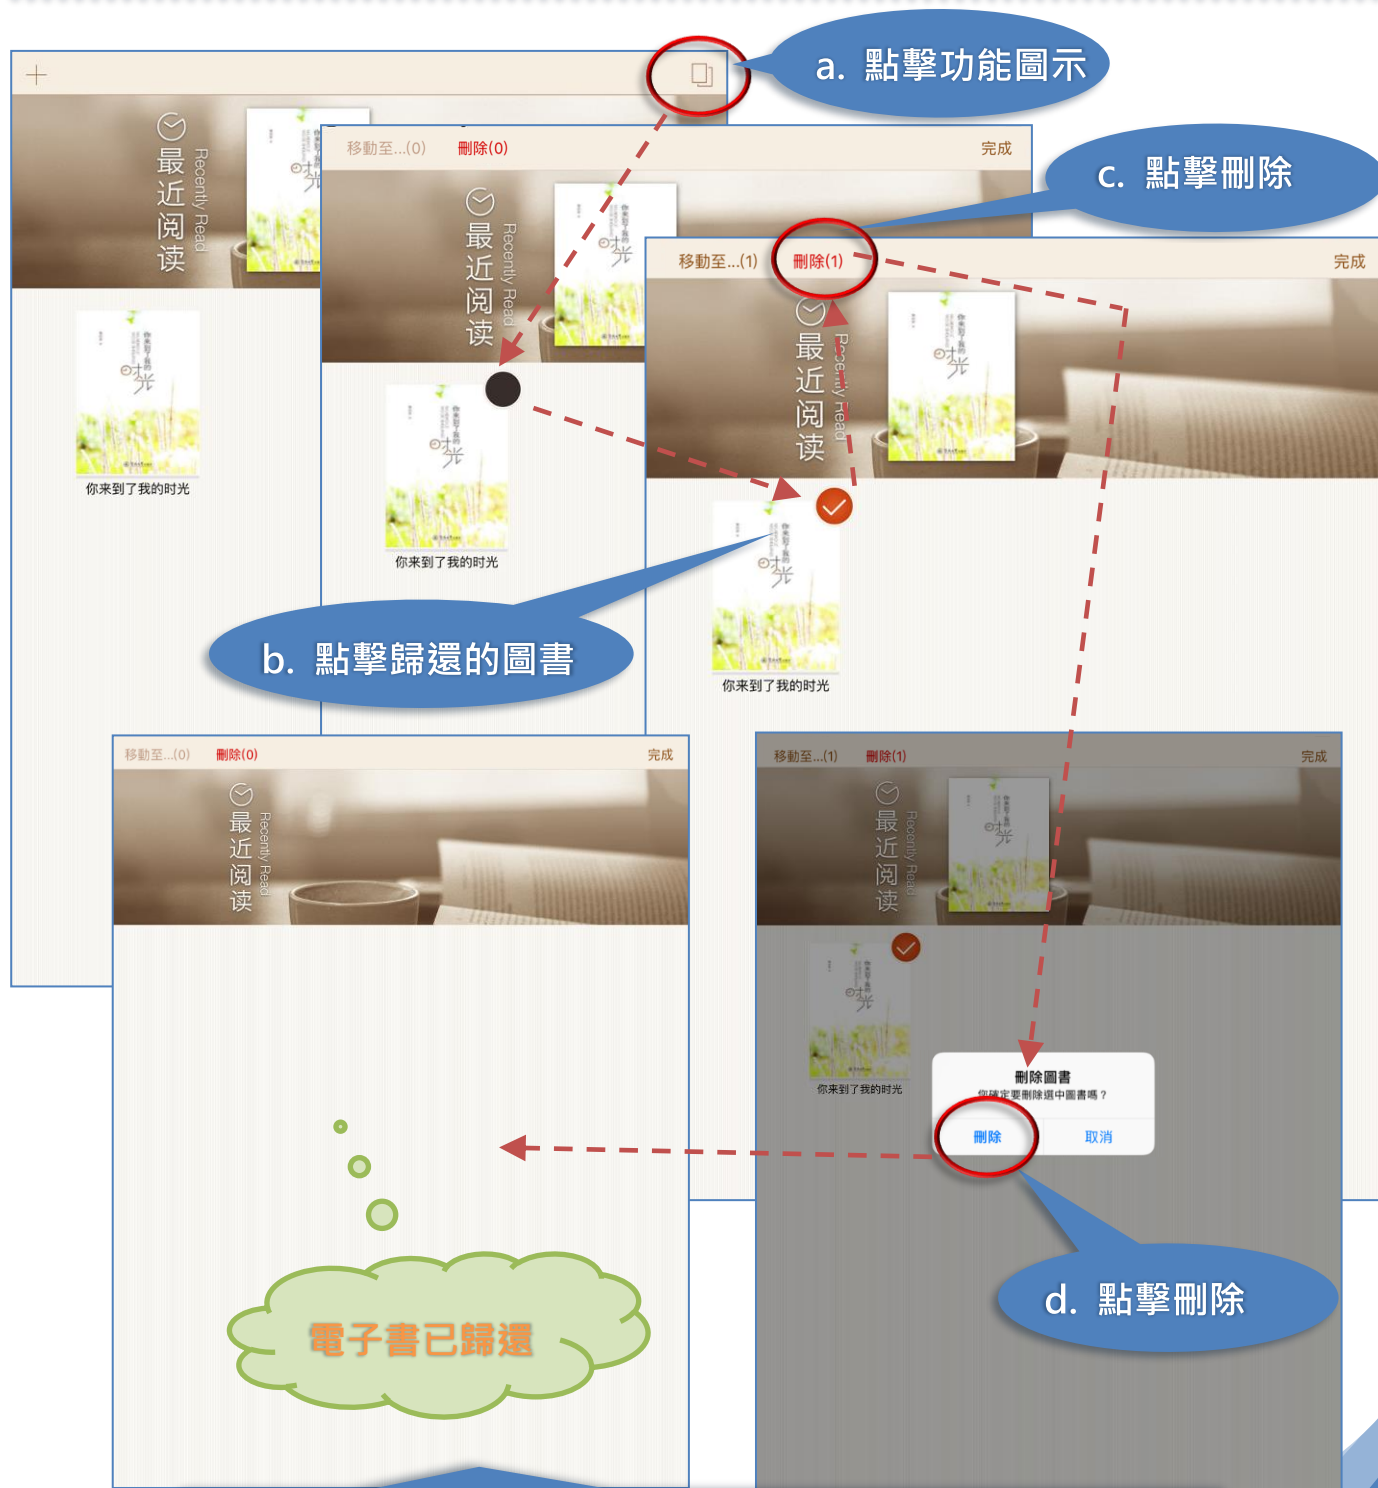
a. 點擊功能圖示

+

最近阅读 Recently Read

你来到了我的时光

移動至...(0) 刪除(0) 完成

c. 點擊刪除

最近阅读 Recently Read

你来到了我的时光

移動至...(1) 刪除(1) 完成

最近阅读 Recently Read

你来到了我的时光

b. 點擊歸還的圖書

移動至...(0) 刪除(0) 完成

最近阅读 Recently Read

電子書已歸還

移動至...(1) 刪除(1) 完成

最近阅读 Recently Read

你来到了我的时光

刪除圖書
你確定要刪除選中圖書嗎？
刪除 取消

d. 點擊刪除